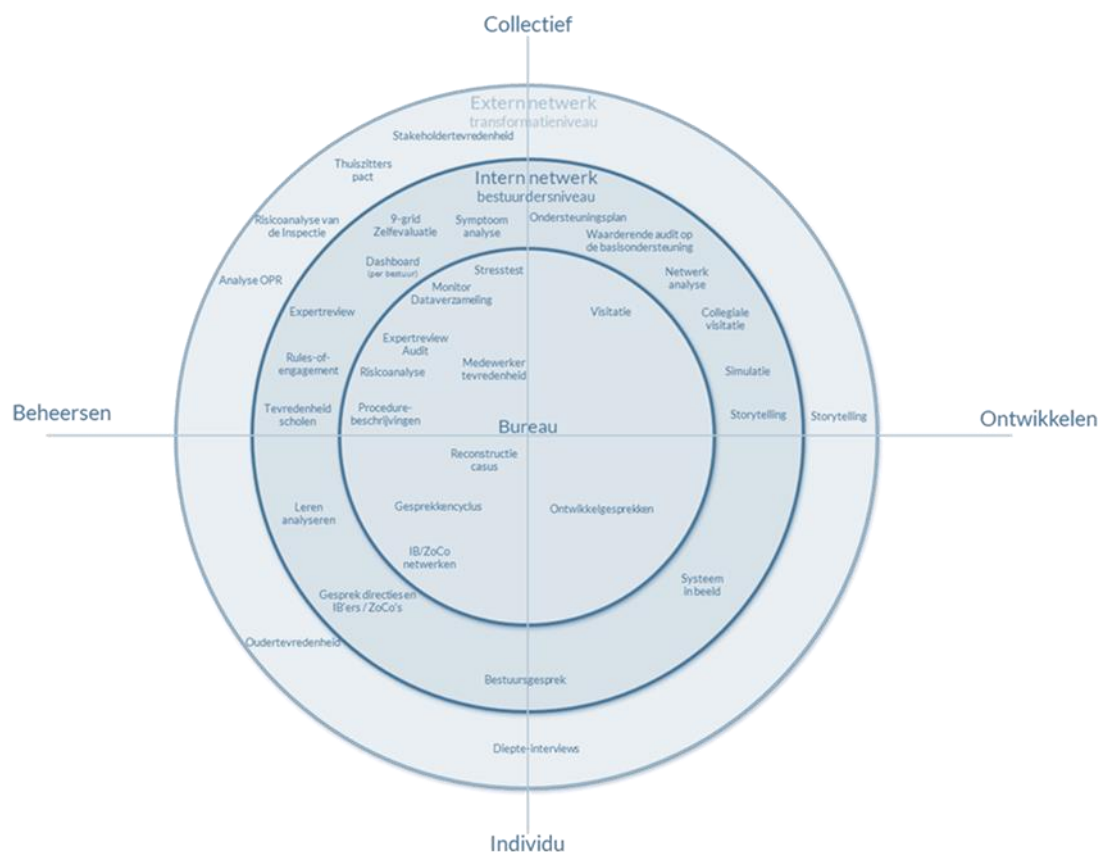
Collectief

Extern netwerk
transformatieniveau

Stakeholdertevredenheid

Thuiszitters pact

Intern netwerk
bestuurdersniveau

Risicoanalyse van de Inspectie

9-grid Zelfevaluatie

Symptoom analyse

Ondersteuningsplan

Waarderende audit op de basisondersteuning

Dashboard (per bestuur)

Stresstest

Netwerk analyse

Analyse OPR

Monitor Dataverzameling

Expertreview

Visitatie

Collegiale visitatie

Expertreview Audit

Rules-of-engagement

Medewerker tevredenheid

Risicoanalyse

Simulatie

Tevredenheid scholen

Procedure-beschrijvingen

Storytelling

Storytelling

Beheersen

Bureau

Ontwikkelen

Reconstructie casus

Leren analyseren

Gesprekkencyclus

Ontwikkelgesprekken

IB/ZoCo netwerken

Systeem in beeld

Gesprek directies en IB'ers / ZoCo's

Oudertevredenheid

Bestuursgesprek

Diepte-interviews

Individu